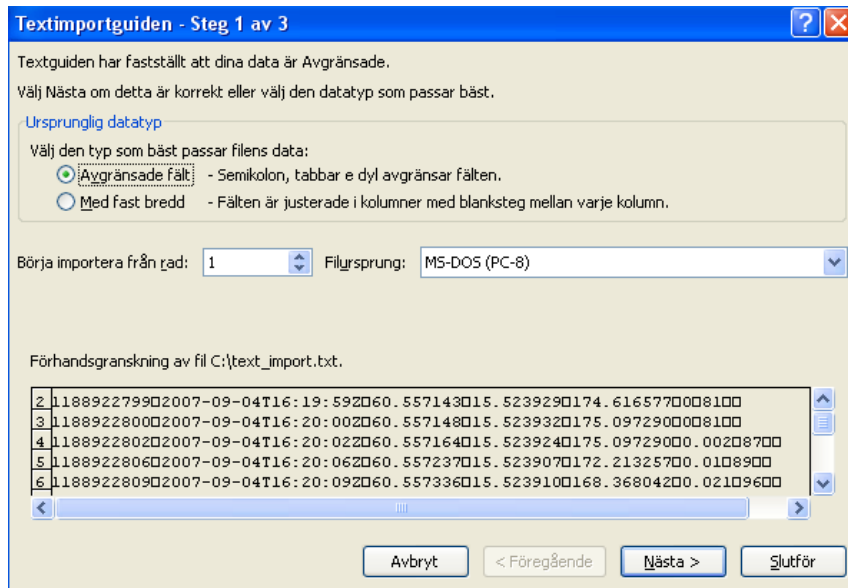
Textimportguiden - Steg 1 av 3

Textguiden har fastställt att dina data är Avgränsade.

Välj Nästa om detta är korrekt eller välj den datatyp som passar bäst.

Ursprunglig datatyp

Välj den typ som bäst passar filens data:

Avgränsade fält - Semikolon, tabbar e dyl avgränsar fälten.

Med fast bredd - Fälten är justerade i kolumner med blanksteg mellan varje kolumn.

Börja importera från rad: 1 Filursprung: MS-DOS (PC-8)

Förhandsgranskning av fil C:\text_import.txt.

2 1188922799□2007-09-04T16:19:59Z□60.557143□15.523929□174.616577□□81□□
3 1188922800□2007-09-04T16:20:00Z□60.557148□15.523932□175.097290□□81□□
4 1188922802□2007-09-04T16:20:02Z□60.557164□15.523924□175.097290□0.002□87□□
5 1188922806□2007-09-04T16:20:06Z□60.557237□15.523907□172.213257□0.01□89□□
6 1188922809□2007-09-04T16:20:09Z□60.557336□15.523910□168.368042□0.021□96□□

Avbryt < Föregående Nästa > Slutför